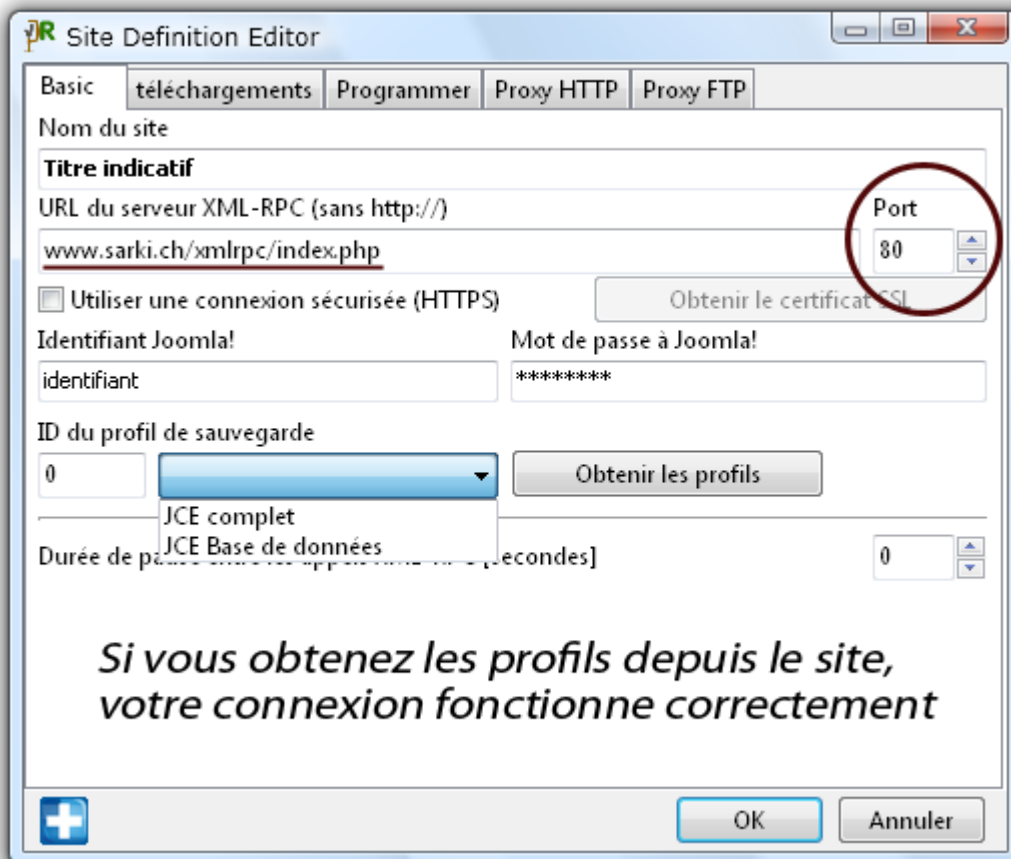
Site Definition Editor

Basic | téléchargements | Programmer | Proxy HTTP | Proxy FTP

Nom du site
Titre indicatif
URL du serveur XML-RPC (sans http://)
www.sarki.ch/xmlrpc/index.php
Port
80
Utiliser une connexion sécurisée (HTTPS)
Obtenir le certificat SSL
Identifiant Joomla!
identifiant
Mot de passe à Joomla!
********
ID du profil de sauvegarde
0
Obtenir les profils
JCE complet
JCE Base de données
Durée de pa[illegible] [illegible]econdes]
0

Si vous obtenez les profils depuis le site, votre connexion fonctionne correctement

OK
Annuler